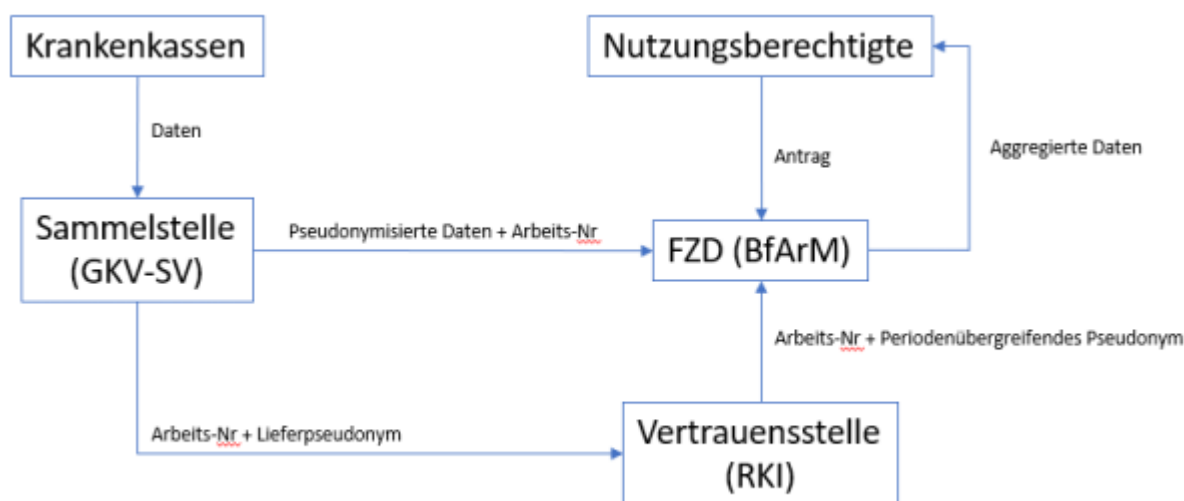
Krankenkassen

Daten

Sammelstelle (GKV-SV)

Pseudonymisierte Daten + Arbeits-Nr

Nutzungsberechtigte

Antrag

Aggregierte Daten

FZD (BfArM)

Arbeits-Nr + Periodenübergreifendes Pseudonym

Arbeits-Nr + Lieferpseudonym

Vertrauensstelle (RKI)